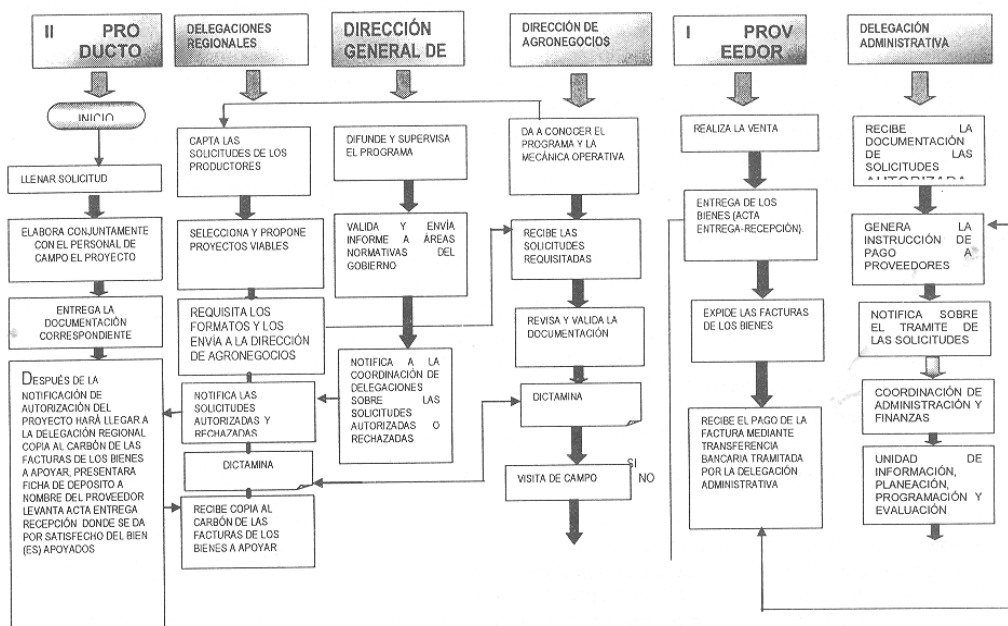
II PRO DUCTO

DELEGACIONES REGIONALES

DIRECCIÓN GENERAL DE

DIRECCIÓN DE AGRONEGOCIOS

I PROV EEDOR

DELEGACIÓN ADMINISTRATIVA

INICIO

LLENAR SOLICITUD

ELABORA CONJUNTAMENTE CON EL PERSONAL DE CAMPO EL PROYECTO

ENTREGA LA DOCUMENTACIÓN CORRESPONDIENTE

DESPUÉS DE LA NOTIFICACIÓN DE AUTORIZACIÓN DEL PROYECTO HARÁ LLEGAR A LA DELEGACIÓN REGIONAL COPIA AL CARBÓN DE LAS FACTURAS DE LOS BIENES A APOYAR, PRESENTARA FICHA DE DEPOSITO A NOMBRE DEL PROVEEDOR LEVANTA ACTA ENTREGA RECEPCIÓN DONDE SE DA POR SATISFECHO DEL BIEN (ES) APOYADOS

CAPTA LAS SOLICITUDES DE LOS PRODUCTORES

SELECCIONA Y PROPONE PROYECTOS VIABLES

REQUISITA LOS FORMATOS Y LOS ENVÍA A LA DIRECCIÓN DE AGRONEGOCIOS

NOTIFICA LAS SOLICITUDES AUTORIZADAS Y RECHAZADAS

DICTAMINA

RECIBE COPIA AL CARBÓN DE LAS FACTURAS DE LOS BIENES A APOYAR

DIFUNDE Y SUPERVISA EL PROGRAMA

VALIDA Y ENVÍA INFORME A ÁREAS NORMATIVAS DEL GOBIERNO

NOTIFICA A LA COORDINACIÓN DE DELEGACIONES SOBRE LAS SOLICITUDES AUTORIZADAS O RECHAZADAS

DA A CONOCER EL PROGRAMA Y LA MECÁNICA OPERATIVA

RECIBE LAS SOLICITUDES REQUISITADAS

REVISA Y VALIDA LA DOCUMENTACIÓN

DICTAMINA

VISITA DE CAMPO

SI

NO

REALIZA LA VENTA

ENTREGA DE LOS BIENES (ACTA ENTREGA-RECEPCIÓN).

EXPIDE LAS FACTURAS DE LOS BIENES

RECIBE EL PAGO DE LA FACTURA MEDIANTE TRANSFERENCIA BANCARIA TRAMITADA POR LA DELEGACIÓN ADMINISTRATIVA

RECIBE LA DOCUMENTACIÓN DE LAS SOLICITUDES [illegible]

GENERA LA INSTRUCCIÓN DE PAGO A PROVEEDORES

NOTIFICA SOBRE EL TRAMITE DE LAS SOLICITUDES

COORDINACIÓN DE ADMINISTRACIÓN Y FINANZAS

UNIDAD DE INFORMACIÓN, PLANEACIÓN, PROGRAMACIÓN Y EVALUACIÓN